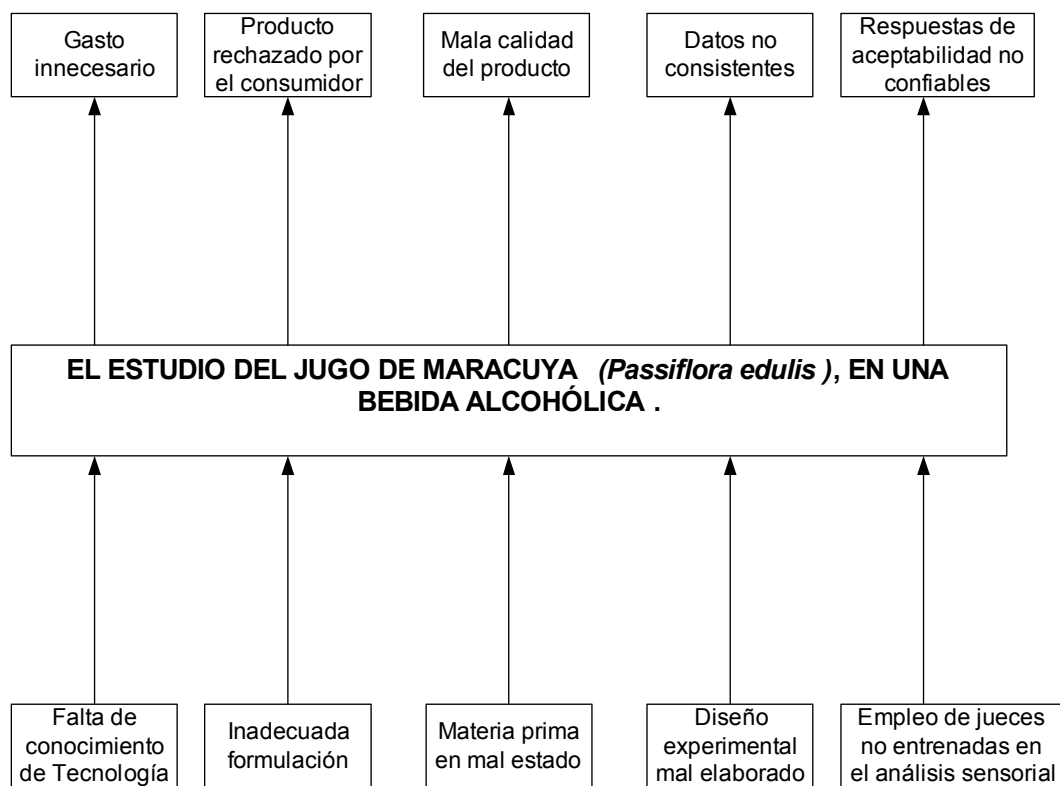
Gasto innecesario

Producto rechazado por el consumidor

Mala calidad del producto

Datos no consistentes

Respuestas de aceptabilidad no confiables

EL ESTUDIO DEL JUGO DE MARACUYA *(Passiflora edulis )*, EN UNA BEBIDA ALCOHÓLICA .

Falta de conocimiento de Tecnología

Inadecuada formulación

Materia prima en mal estado

Diseño experimental mal elaborado

Empleo de jueces no entrenadas en el análisis sensorial